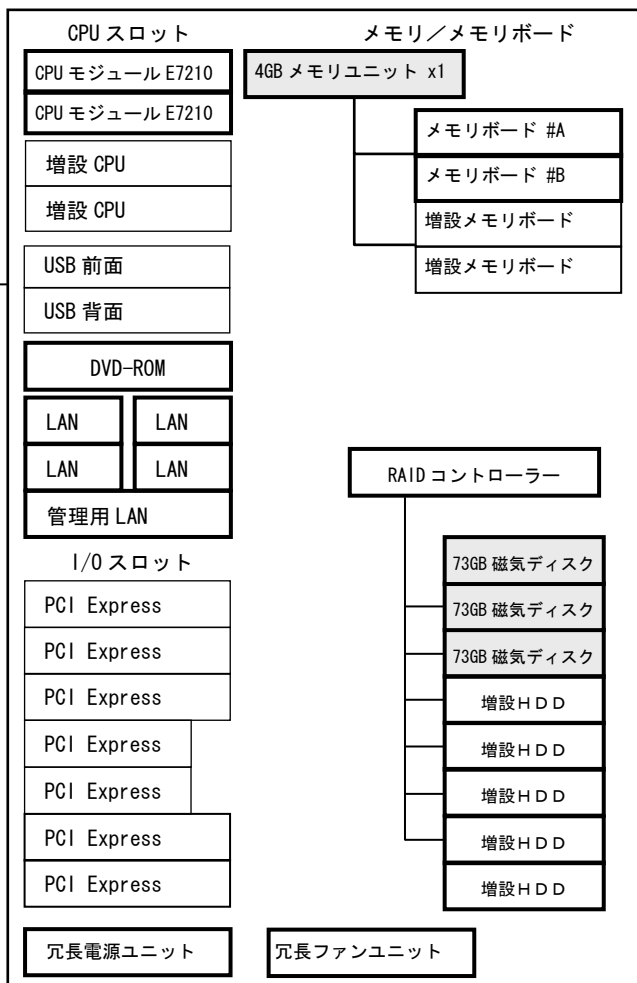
CPU スロット

CPU モジュール E7210

CPU モジュール E7210

増設 CPU

増設 CPU

USB 前面

USB 背面

DVD-ROM

LAN

LAN

LAN

LAN

管理用 LAN

I/O スロット

PCI Express

PCI Express

PCI Express

PCI Express

PCI Express

PCI Express

PCI Express

メモリ／メモリボード

4GB メモリユニット x1

メモリボード #A

メモリボード #B

増設メモリボード

増設メモリボード

RAID コントローラー

73GB 磁気ディスク

73GB 磁気ディスク

73GB 磁気ディスク

増設ＨＤＤ

増設ＨＤＤ

増設ＨＤＤ

増設ＨＤＤ

増設ＨＤＤ

冗長電源ユニット

冗長ファンユニット